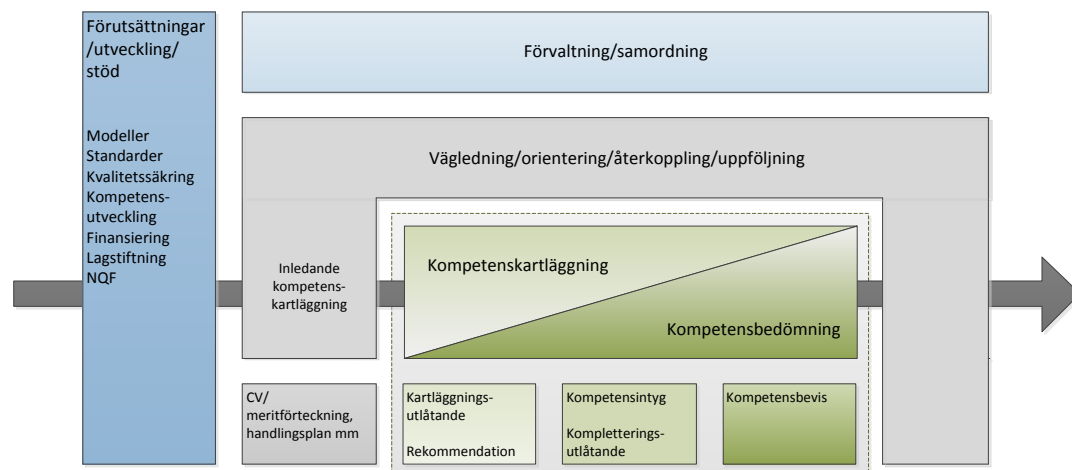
Förutsättningar /utveckling/ stöd

Modeller
Standarder
Kvalitetssäkring
Kompetensutveckling
Finansiering
Lagstiftning
NQF

Förvaltning/samordning

Vägledning/orientering/återkoppling/uppföljning

Inledande kompetenskartläggning

Kompetenskartläggning

Kompetensbedömning

CV/ meritförteckning, handlingsplan mm

Kartläggningsutlåtande

Rekommendation

Kompetensintyg

Kompletteringsutlåtande

Kompetensbevis